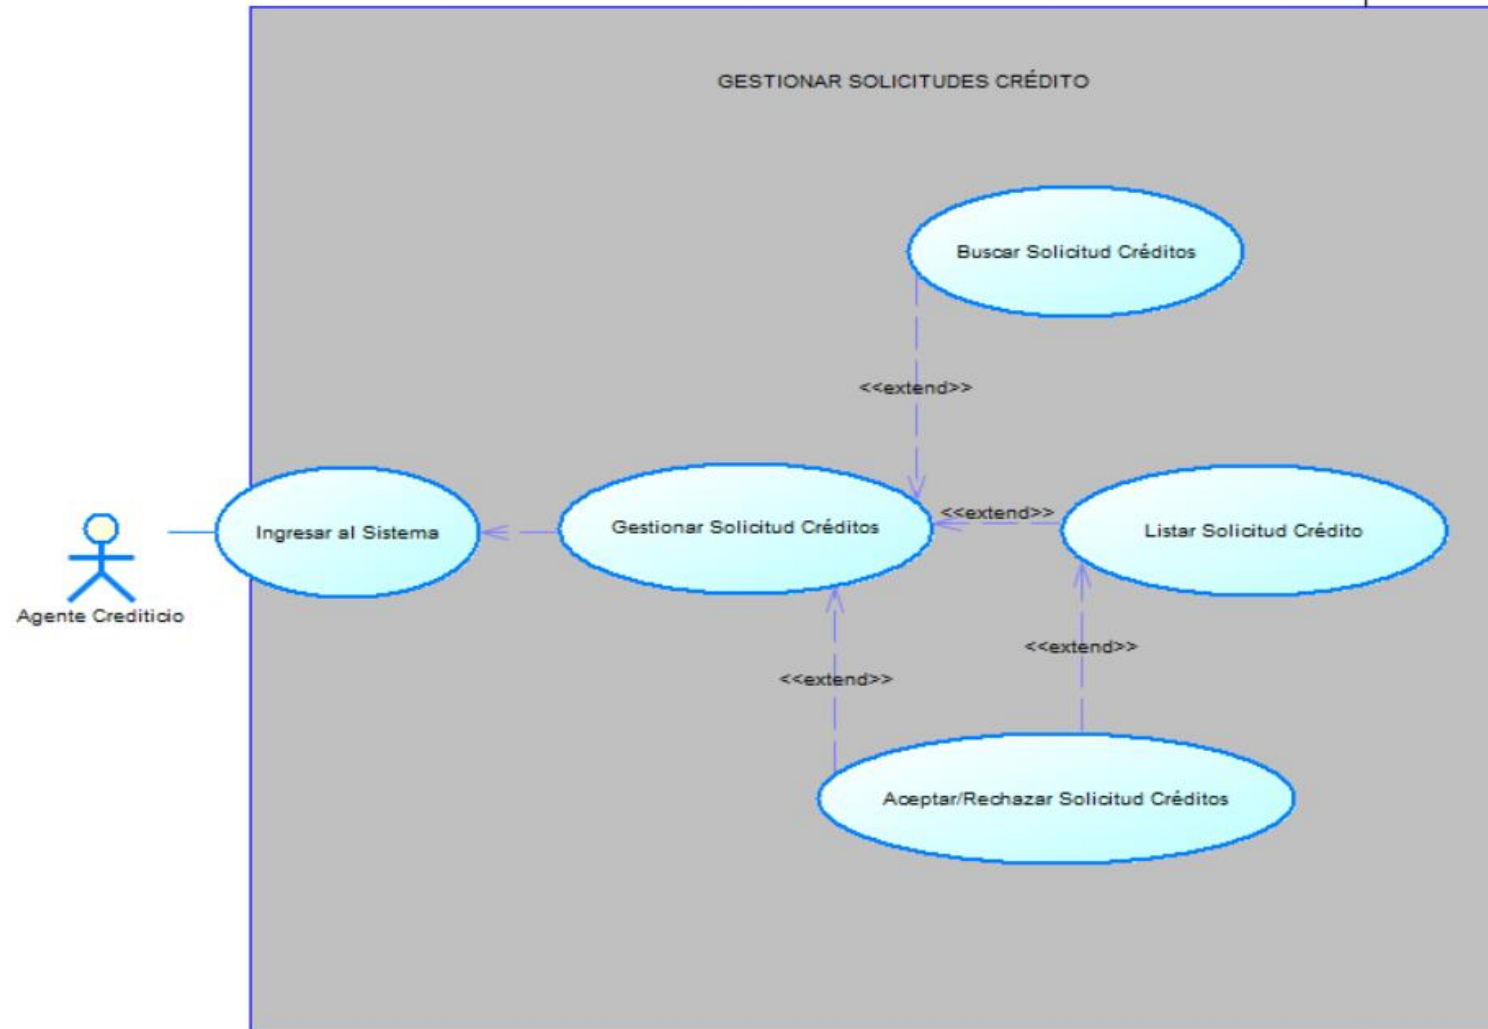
GESTIONAR SOLICITUDES CRÉDITO

Buscar Solicitud Créditos

<<extend>>

Agente Crediticio

Ingresar al Sistema

Gestionar Solicitud Créditos

<<extend>>

Listar Solicitud Crédito

<<extend>>

<<extend>>

Aceptar/Rechazar Solicitud Créditos